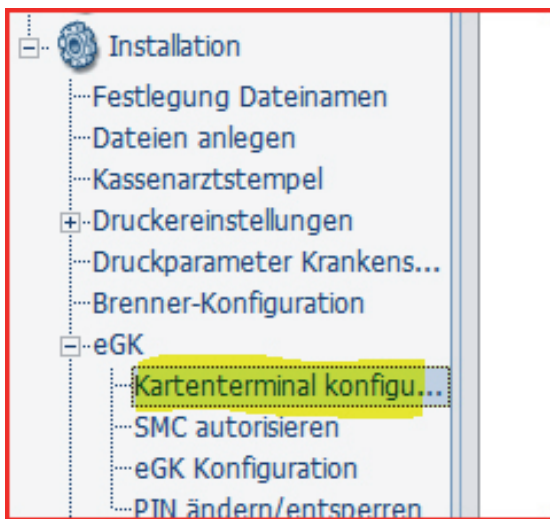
Installation
Festlegung Dateinamen
Dateien anlegen
Kassenarztstempel
Druckereinstellungen
Druckparameter Krankens...
Brenner-Konfiguration
eGK
Kartenterminal konfigu...
SMC autorisieren
eGK Konfiguration
PIN ändern/entsperren